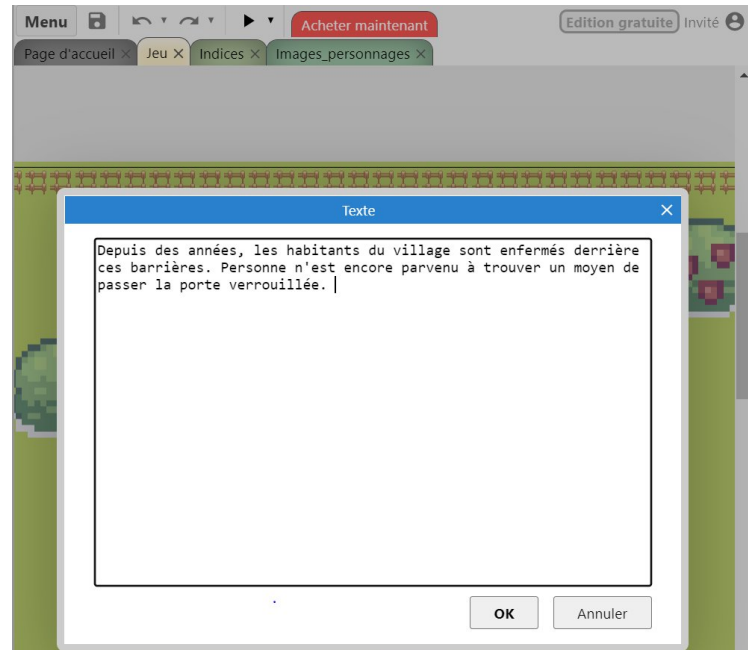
Menu Acheter maintenant Edition gratuite Invité
Page d'accueil × Jeu × Indices × Images_personnages ×

Texte ×

Depuis des années, les habitants du village sont enfermés derrière ces barrières. Personne n'est encore parvenu à trouver un moyen de passer la porte verrouillée.

OK Annuler